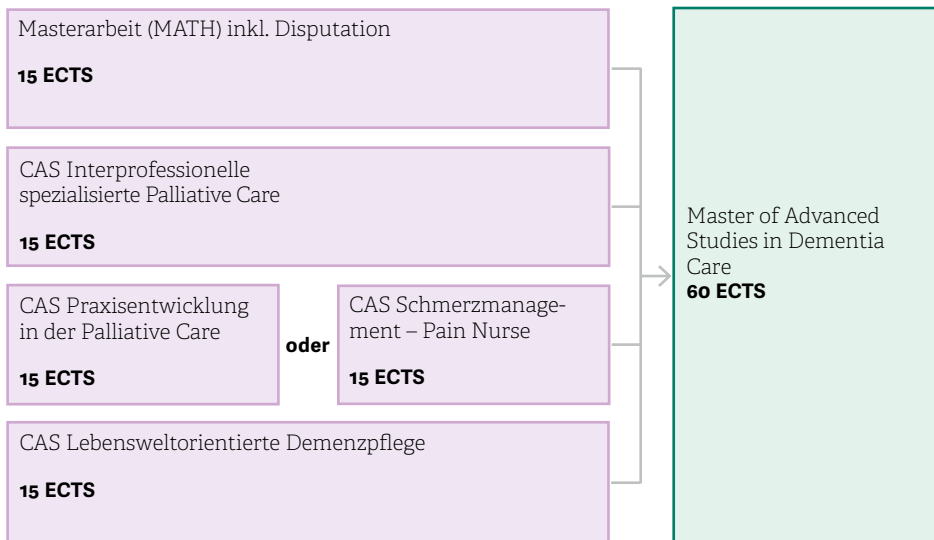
Masterarbeit (MATH) inkl. Disputation

**15 ECTS**

CAS Interprofessionelle spezialisierte Palliative Care

**15 ECTS**

CAS Praxisentwicklung in der Palliative Care

**15 ECTS**

**oder**

CAS Schmerzmanagement – Pain Nurse

**15 ECTS**

CAS Lebensweltorientierte Demenzpflege

**15 ECTS**

Master of Advanced Studies in Dementia Care
**60 ECTS**